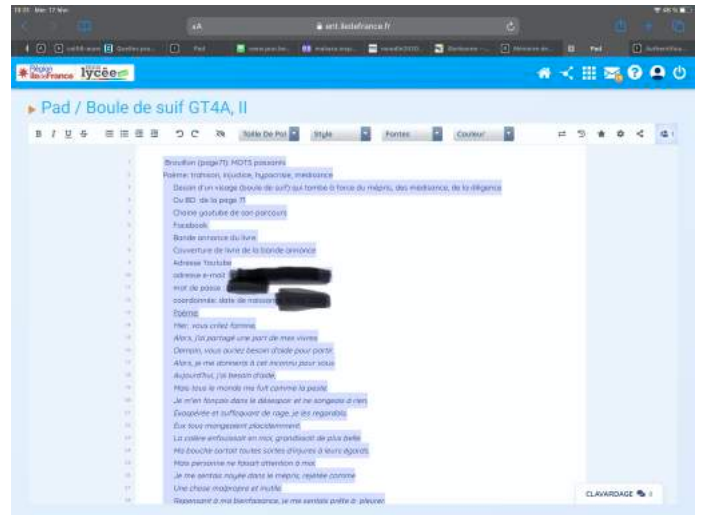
ent.iledefrance.fr

Région Île de France lycée

Pad / Boule de suif GT4A, II

Taille De Pol Style Fontes Couleur

Brouillon (page71): MOTS possibles
Poème: trahison, injustice, hypocrisie, médisance
Dessin d'un visage (boule de suif) qui tombe à force du mépris, des médisance, de la diligence
Ou BD de la page 71
Chaine youtube de son parcours
Facebook
Bande annonce du livre
Couverture de livre de la bande annonce
Adresse Youtube
adresse e-mail:
mot de passe
coordonnée: date de naissance
Poème
Hier, vous criiez famine,
Alors, j'ai partagé une part de mes vivres
Demain, vous aurez besoin d'aide pour partir
Alors, je me donnerai à cet inconnu pour vous
Aujourd'hui, j'ai besoin d'aide,
Mais tous le monde me fuit comme la peste
Je m'en fonçais dans le désespoir et ne songeais à rien
Exaspérée et suffoquant de rage, je les regardais
Eux tous mangeaient placidement
La colère enfouissait en moi, grandissait de plus belle
Ma bouche sortait toutes sortes d'injures à leurs égards
Mais personne ne faisait attention à moi
Je me sentais noyée dans le mépris, rejetée comme
Une chose malpropre et inutile
Repensant à ma bienfaisance, je me sentais prête à pleurer

CLAVARDAGE